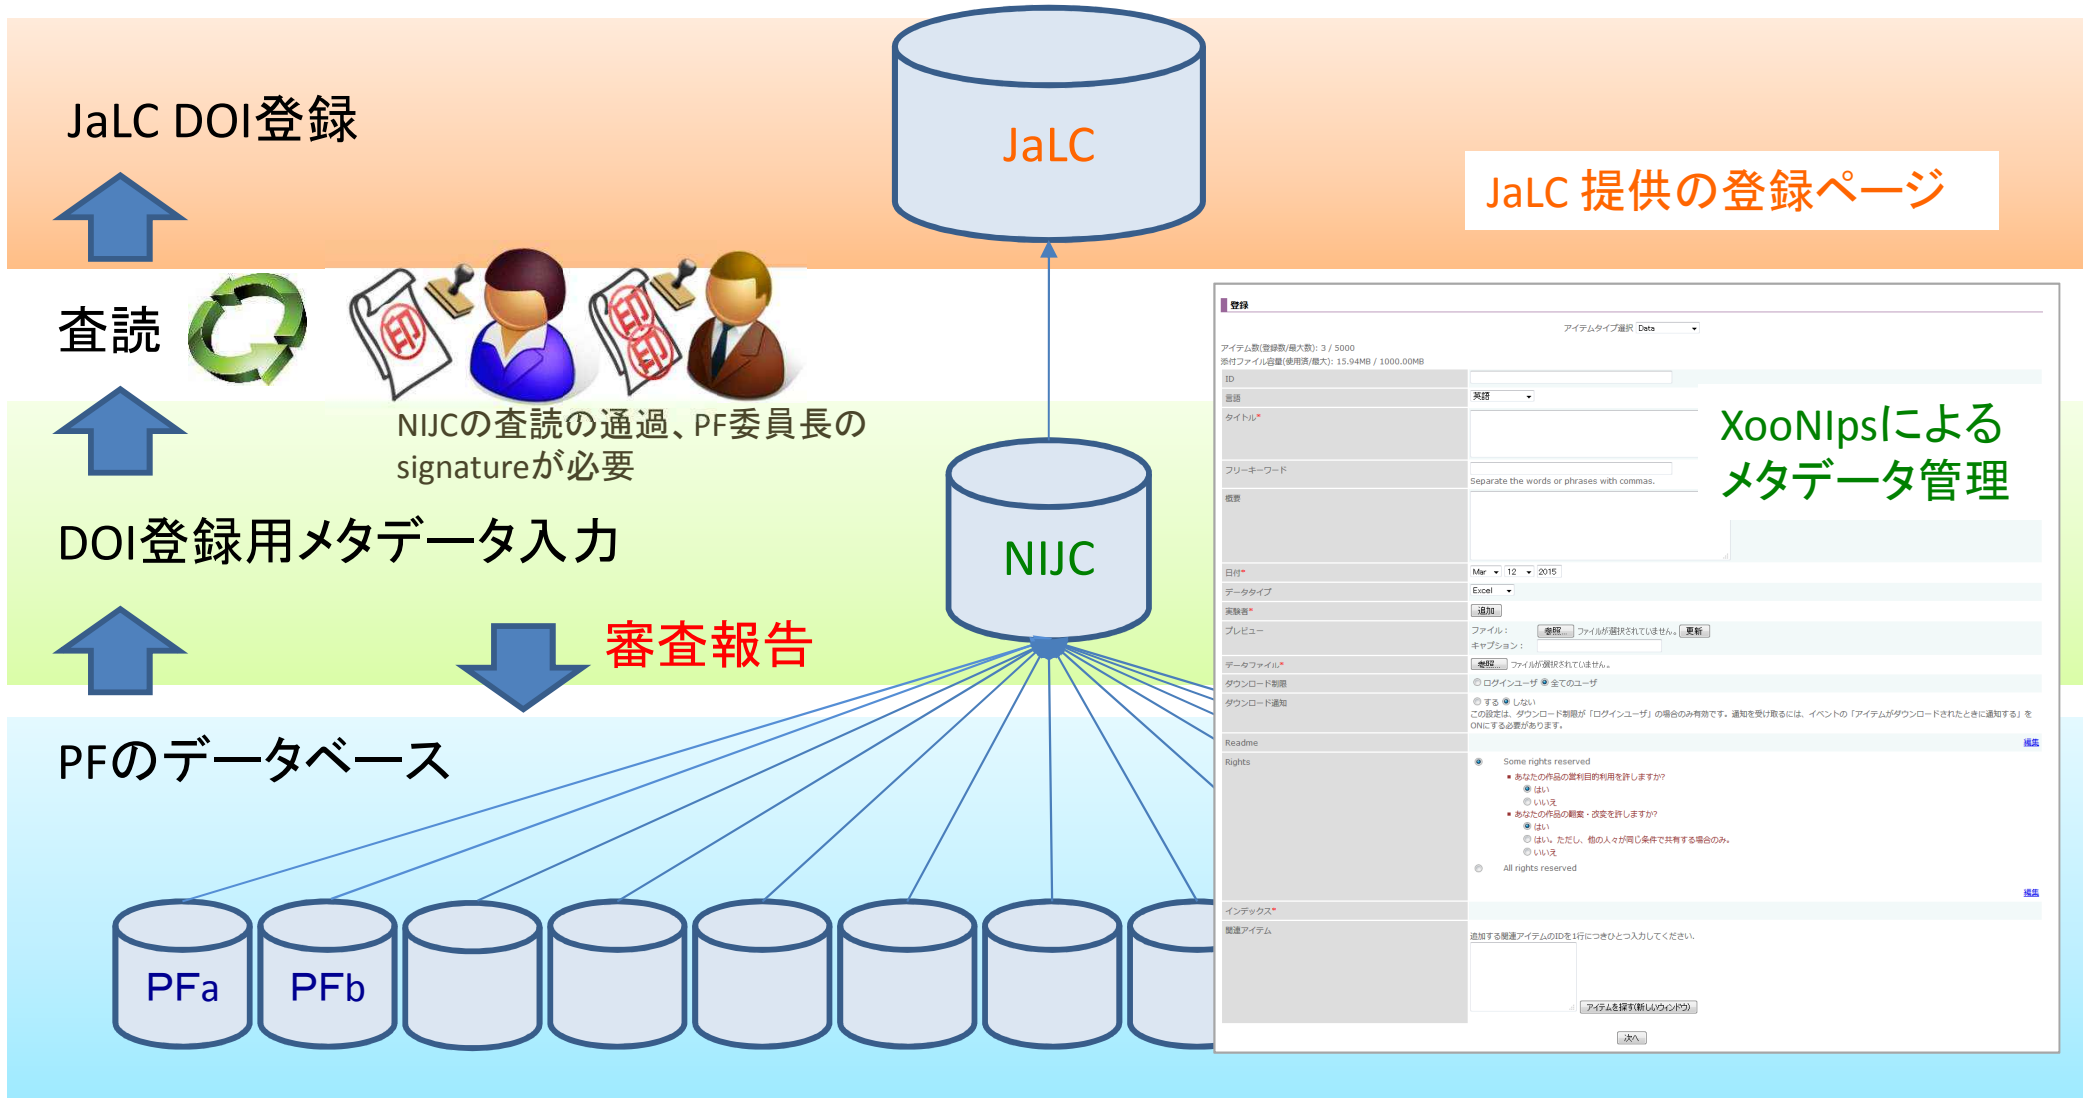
JaLC DOI登録

JaLC

JaLC 提供の登録ページ

査読

NIJCの査読の通過、PF委員長のsignatureが必要

DOI登録用メタデータ入力

NIJC

審査報告

PFのデータベース

PFa

PFb

登録

アイテムタイプ選択 Data

アイテム数(登録数/最大数): 3 / 5000
添付ファイル容量(使用済/最大): 15.94MB / 1000.00MB

| | |
|---|---|
| ID | |
| 言語 | 英語 |
| タイトル* | |
| フリーキーワード | Separate the words or phrases with commas. |
| 概要 | |
| 日付* | Mar 12 2015 |
| データタイプ | Excel |
| 実験者* | 追加 |
| プレビュー | ファイル： 参照... ファイルが選択されていません。 更新<br>キャプション： |
| データファイル* | 参照... ファイルが選択されていません。 |
| ダウンロード制限 | ログインユーザ 全てのユーザ |
| ダウンロード通知 | する しない<br>この設定は、ダウンロード制限が「ログインユーザ」の場合のみ有効です。通知を受け取るには、イベントの「アイテムがダウンロードされたときに通知する」をONにする必要があります。 |
| Readme | 編集 |
| Rights | Some rights reserved<br>• あなたの作品の営利目的利用を許しますか?<br>はい<br>いいえ<br>• あなたの作品の翻案・改変を許しますか?<br>はい<br>はい、ただし、他の人々が同じ条件で共有する場合のみ。<br>いいえ<br>All rights reserved<br>編集 |
| インデックス* | |
| 関連アイテム | 追加する関連アイテムのIDを1行につきひとつ入力してください。<br>アイテムを探す(新しいウィンドウ) |

次へ

XooNIpsによるメタデータ管理